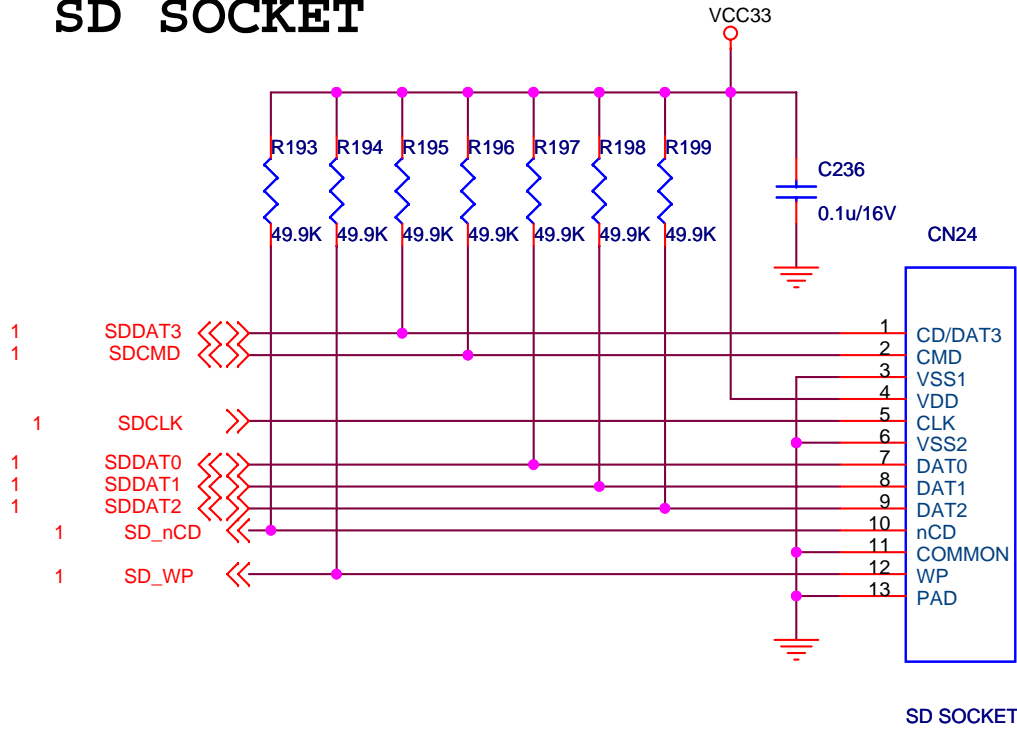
SD SOCKET

VCC33

R193 R194 R195 R196 R197 R198 R199

49.9K 49.9K 49.9K 49.9K 49.9K 49.9K 49.9K

C236
0.1u/16V

CN24

1 SDDAT3
1 SDCMD
1 SDCLK
1 SDDAT0
1 SDDAT1
1 SDDAT2
1 SD_nCD
1 SD_WP

1 CD/DAT3
2 CMD
3 VSS1
4 VDD
5 CLK
6 VSS2
7 DAT0
8 DAT1
9 DAT2
10 nCD
11 COMMON
12 WP
13 PAD

SD SOCKET